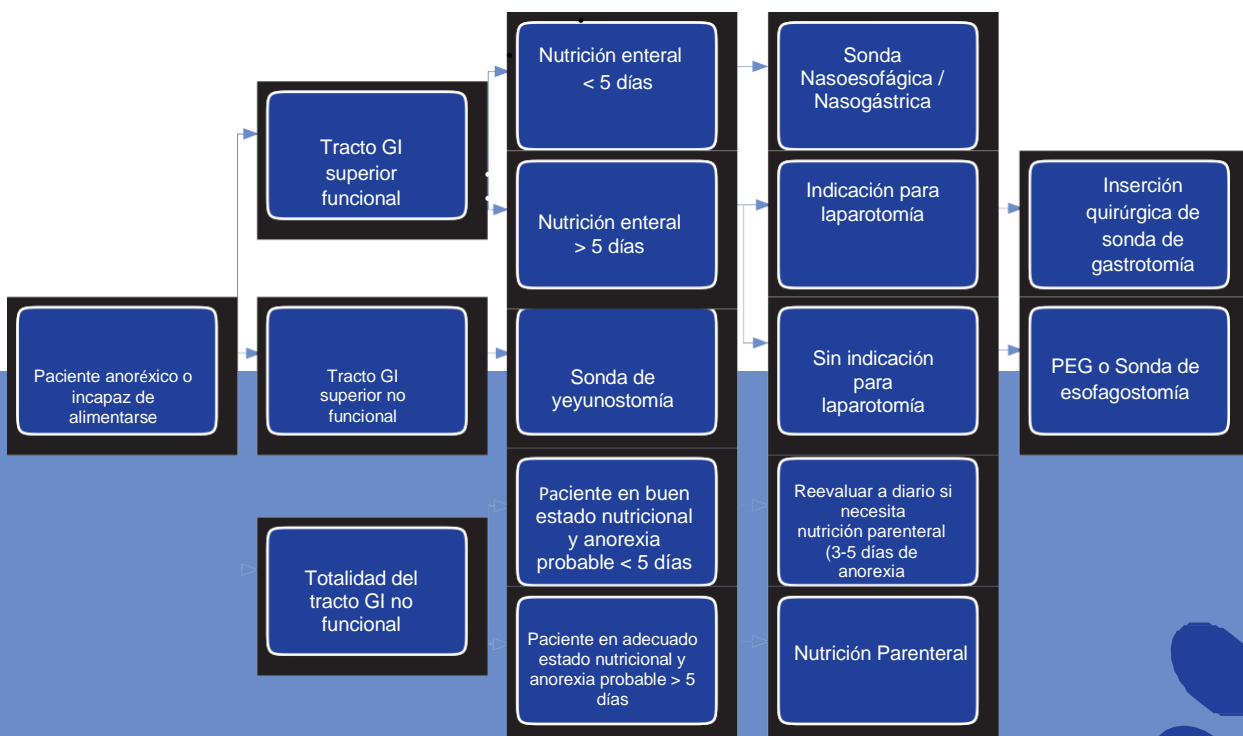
Paciente anoréxico o incapaz de alimentarse

Tracto GI superior funcional

Tracto GI superior no funcional

Totalidad del tracto GI no funcional

Nutrición enteral < 5 días

Nutrición enteral > 5 días

Sonda de yeyunostomía

Paciente en buen estado nutricional y anorexia probable < 5 días

Paciente en adecuado estado nutricional y anorexia probable > 5 días

Sonda Nasoesofágica / Nasogástrica

Indicación para laparotomía

Sin indicación para laparotomía

Reevaluar a diario si necesita nutrición parenteral (3-5 días de anorexia

Nutrición Parenteral

Inserción quirúrgica de sonda de gastrotomía

PEG o Sonda de esofagostomía